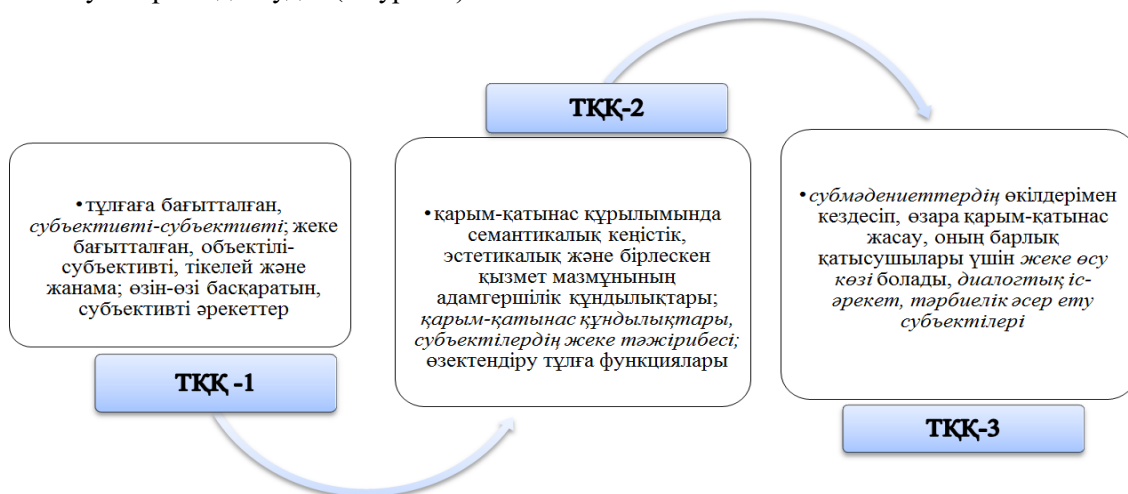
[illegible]

ТҚҚ-2

•тұлғаға бағытталған, *субъективті-субъективті*; жеке бағытталған, объектілі-субъективті, тікелей және жанама; өзін-өзі басқаратын, субъективті әрекеттер

ТҚҚ -1

•қарым-қатынас құрылымында семантикалық кеңістік, эстетикалық және бірлескен қызмет мазмұнының адамгершілік құндылықтары; *қарым-қатынас құндылықтары, субъектілердің жеке тәжірибесі;* өзектендіру тұлға функциялары

•*субмәдениеттердің* өкілдерімен кездесіп, өзара қарым-қатынас жасау, оның барлық қатысушылары үшін *жеке өсу көзі* болады, *диалогтық іс-әрекет, тәрбиелік әсер ету субъектілері*

ТҚҚ-3